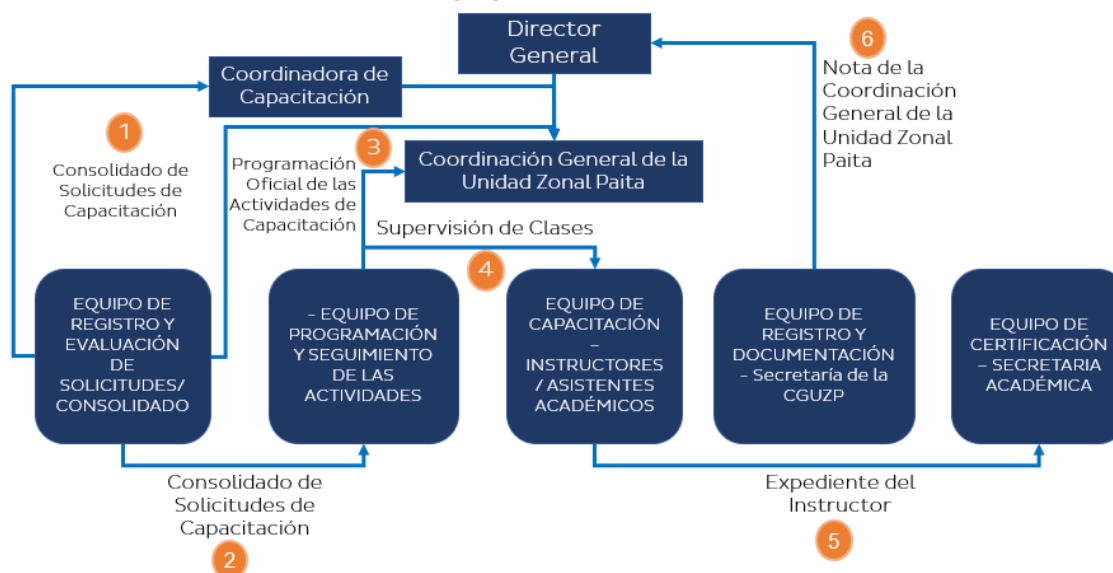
Director General

Coordinadora de Capacitación

Coordinación General de la Unidad Zonal Paita

1
Consolidado de Solicitudes de Capacitación

3
Programación Oficial de las Actividades de Capacitación

Supervisión de Clases
4

6
Nota de la Coordinación General de la Unidad Zonal Paita

EQUIPO DE REGISTRO Y EVALUACIÓN DE SOLICITUDES/ CONSOLIDADO

- EQUIPO DE PROGRAMACIÓN Y SEGUIMIENTO DE LAS ACTIVIDADES

EQUIPO DE CAPACITACIÓN – INSTRUCTORES / ASISTENTES ACADÉMICOS

EQUIPO DE REGISTRO Y DOCUMENTACIÓN - Secretaría de la CGUZP

EQUIPO DE CERTIFICACIÓN – SECRETARIA ACADÉMICA

Consolidado de Solicitudes de Capacitación
2

Expediente del Instructor
5